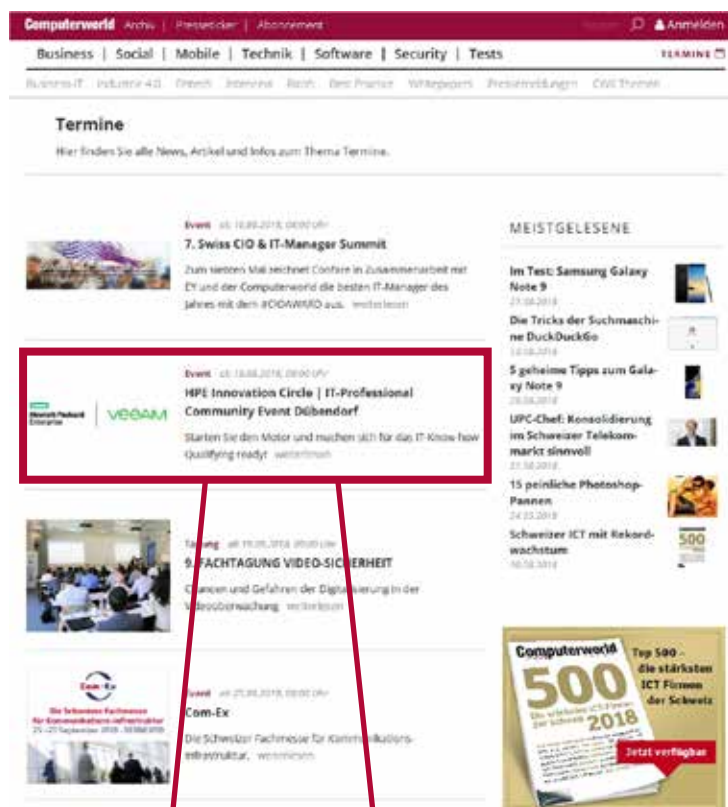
Computerworld Archiv | Pressecenter | Abonnement Anmelden

Business | Social | Mobile | Technik | Software | Security | Tests TERMINE

Business-IT Industrie 4.0 Fintech Interview Recht Best Practice Whitepapers Pressemeldungen CWS Themen

Termine

Hier finden Sie alle News, Artikel und Infos zum Thema Termine.

Event ab 18.08.2018, 09:00 Uhr
7. Swiss CIO & IT-Manager Summit
Zum siebten Mal zeichnet Confare in Zusammenarbeit mit EY und der Computerworld die besten IT-Manager des Jahres mit dem #CIOAWARD aus. weiterlesen

Event ab 18.08.2018, 09:00 Uhr
HPE Innovation Circle | IT-Professional Community Event Dübendorf
Starten Sie den Motor und machen sich für das IT-Know how Qualifying ready! weiterlesen

Hewlett Packard Enterprise | veeAM

Tagung ab 19.09.2018, 09:00 Uhr
9. FACHTAGUNG VIDEO-SICHERHEIT
Chancen und Gefahren der Digitalisierung in der Videoüberwachung weiterlesen

Event ab 25.09.2018, 09:00 Uhr
Com-Ex
Die Schweizer Fachmesse für Kommunikationsinfrastruktur. weiterlesen

Com-Ex
Die Schweizer Fachmesse für Kommunikations-infrastruktur
25.–27. September 2018 · BERNEXPO

MEISTGELESENE

Im Test: Samsung Galaxy Note 9
21.08.2018

Die Tricks der Suchmaschine DuckDuckGo
13.08.2018

5 geheime Tipps zum Galaxy Note 9
28.08.2018

UPC-Chef: Konsolidierung im Schweizer Telekommarkt sinnvoll
21.08.2018

15 peinliche Photoshop-Pannen
24.03.2018

Schweizer ICT mit Rekordwachstum
30.08.2018

Computerworld 500 Die stärksten ICT-Firmen der Schweiz 2018

Top 500 – die stärksten ICT Firmen der Schweiz

Jetzt verfügbar